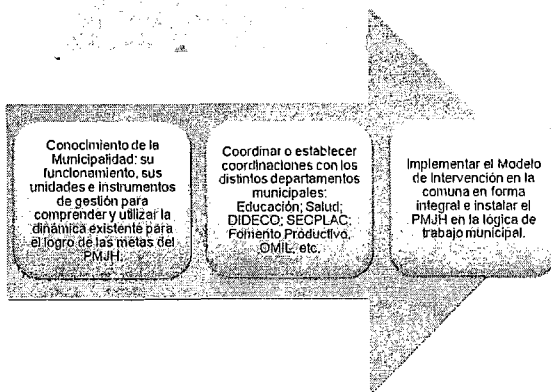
Conocimiento de la Municipalidad: su funcionamiento, sus unidades e instrumentos de gestión para comprender y utilizar la dinámica existente para el logro de las metas del PMJH.

Coordinar o establecer coordinaciones con los distintos departamentos municipales: Educación; Salud; DIDECO; SECPLAC; Fomento Productivo, OMIL, etc.

Implementar el Modelo de Intervención en la comuna en forma integral e instalar el PMJH en la lógica de trabajo municipal.